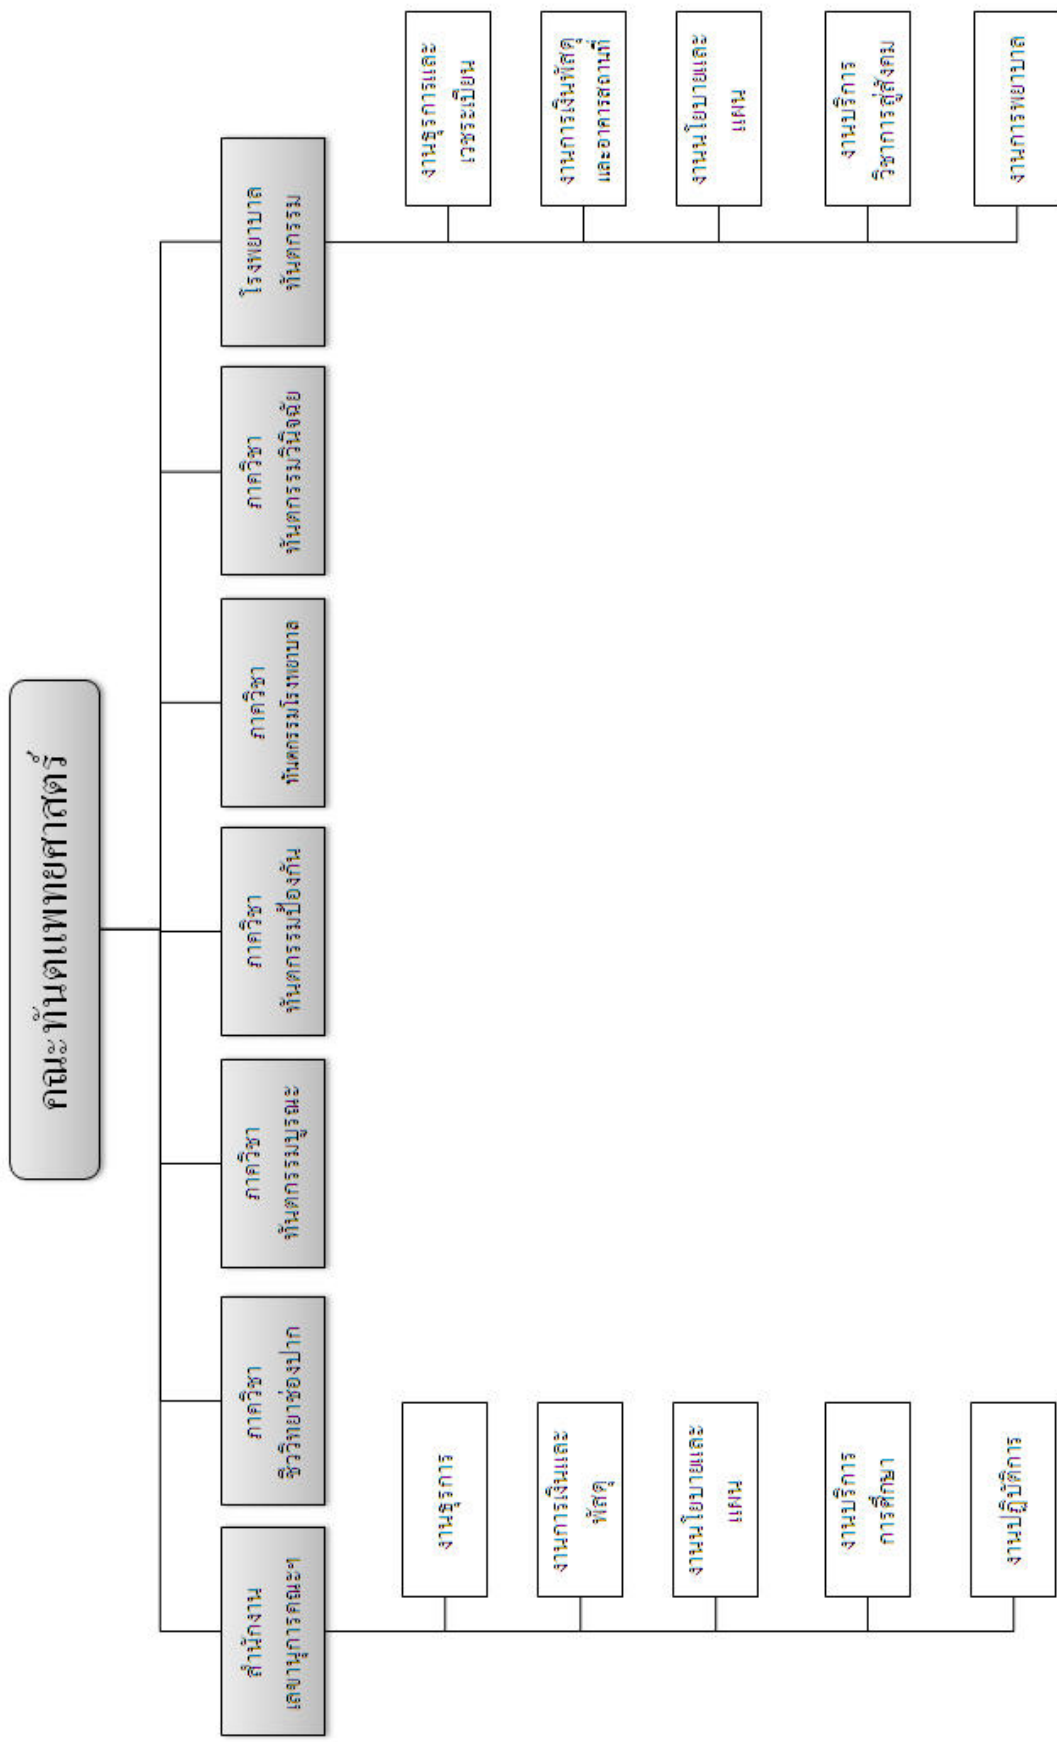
คณะทันตแพทยศาสตร์

สำนักงานเลขานุการคณะ

ภาควิชาชีววิทยาช่องปาก

ภาควิชาทันตกรรมบูรณะ

ภาควิชาทันตกรรมป้องกัน

ภาควิชาทันตกรรมโรงพยาบาล

ภาควิชาทันตกรรมวินิจฉัย

โรงพยาบาลทันตกรรม

งานธุรการ

งานการเงินและพัสดุ

งานนโยบายและแผน

งานบริการการศึกษา

งานปฏิบัติการ

งานธุรการและเวชระเบียน

งานการเงินพัสดุและอาคารสถานที่

งานนโยบายและแผน

งานบริการวิชาการสู่สังคม

งานการพยาบาล